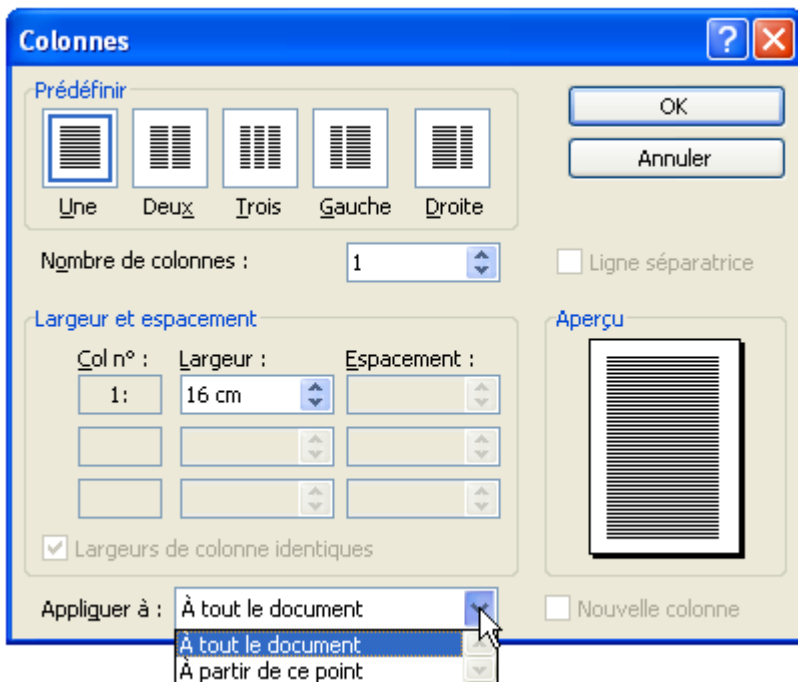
Colonnes

?

Prédéfinir

Une

Deux

Trois

Gauche

Droite

OK

Annuler

Nombre de colonnes : 1

Ligne séparatrice

Largeur et espacement

Col n° :

Largeur :

Espacement :

1:

16 cm

Largeurs de colonne identiques

Aperçu

Appliquer à : À tout le document

Nouvelle colonne

À tout le document

À partir de ce point